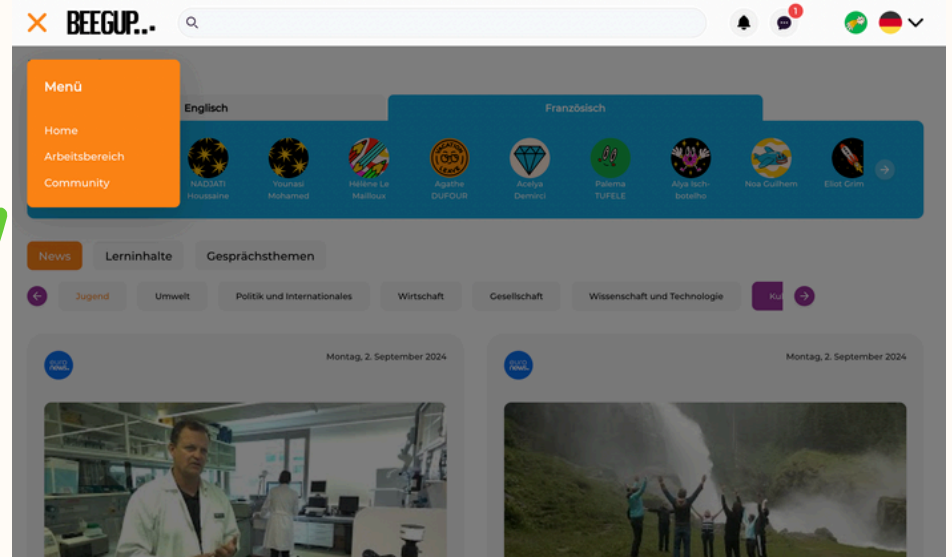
BEEGUP..

1

Menü

Home

Arbeitsbereich

Community

Englisch

Französisch

NADJATI Houssaine

Younasi Mohamed

Hélène Le Mailloux

Agathe DUFOUR

Acelya Demirci

Palema TUFELE

Alya Isch-botelho

Noa Guilhem

Eliot Grim

News

Lerninhalte

Gesprächsthemen

Jugend

Umwelt

Politik und Internationales

Wirtschaft

Gesellschaft

Wissenschaft und Technologie

Ku

euro news.

Montag, 2. September 2024

euro news.

Montag, 2. September 2024